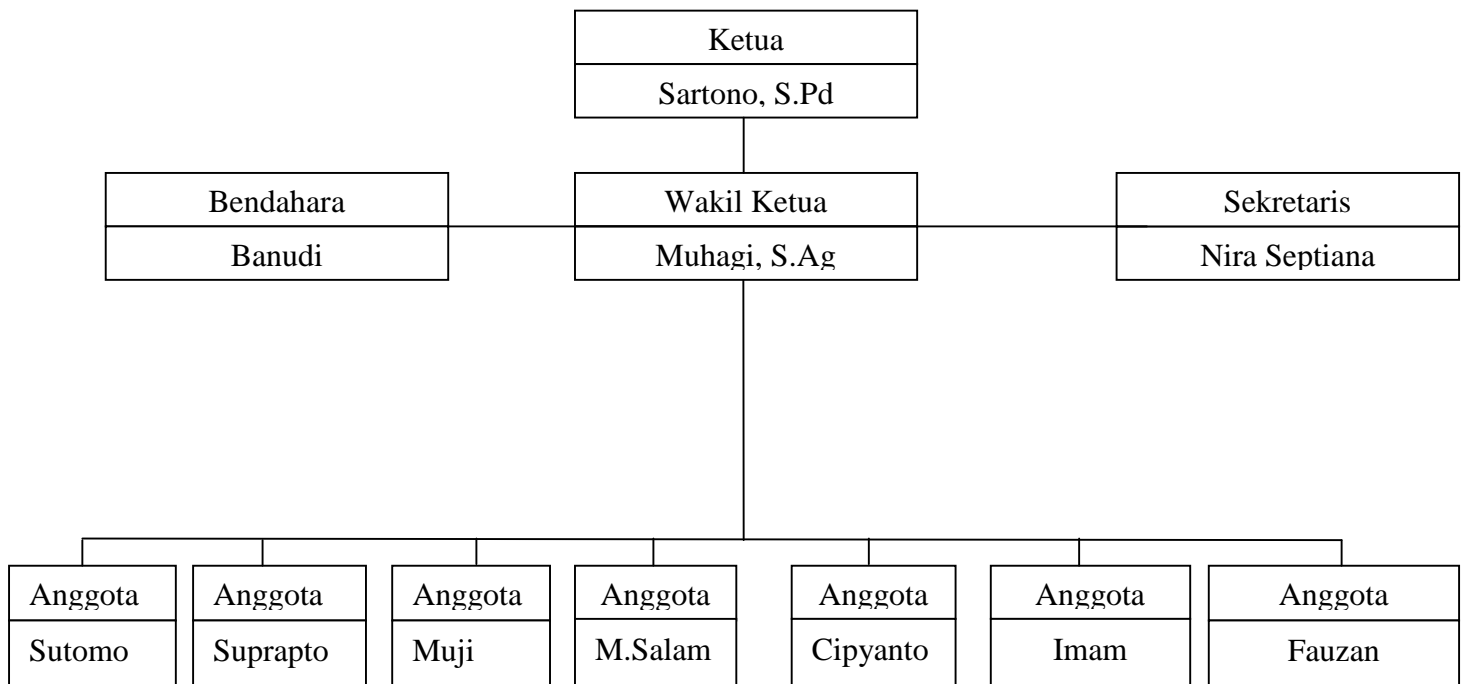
Ketua
Sartono, S.Pd

Bendahara
Banudi

Wakil Ketua
Muhagi, S.Ag

Sekretaris
Nira Septiana

Anggota
Sutomo

Anggota
Suprapto

Anggota
Muji

Anggota
M.Salam

Anggota
Cipyanto

Anggota
Imam

Anggota
Fauzan